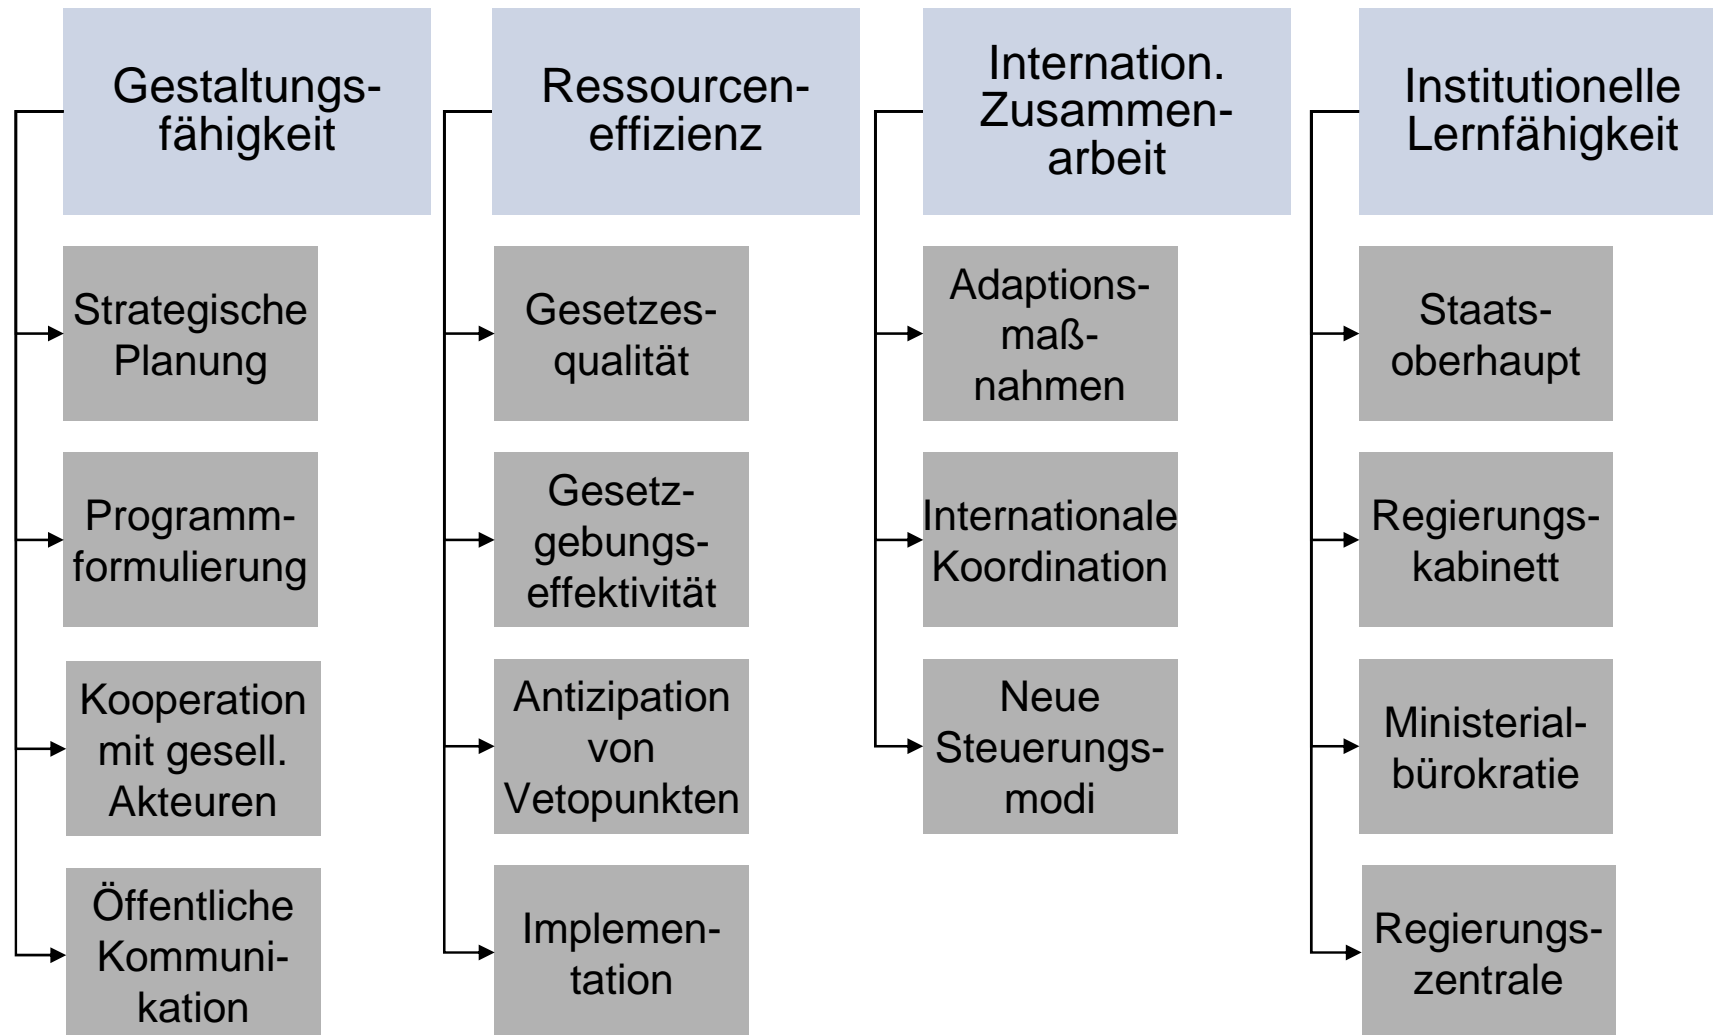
Gestaltungsfähigkeit

Strategische Planung

Programmformulierung

Kooperation mit gesell. Akteuren

Öffentliche Kommunikation

Ressourceneffizienz

Gesetzesqualität

Gesetzgebungseffektivität

Antizipation von Vetopunkten

Implementation

Internation. Zusammenarbeit

Adaptionsmaßnahmen

Internationale Koordination

Neue Steuerungsmodi

Institutionelle Lernfähigkeit

Staatsoberhaupt

Regierungskabinett

Ministerialbürokratie

Regierungszentrale